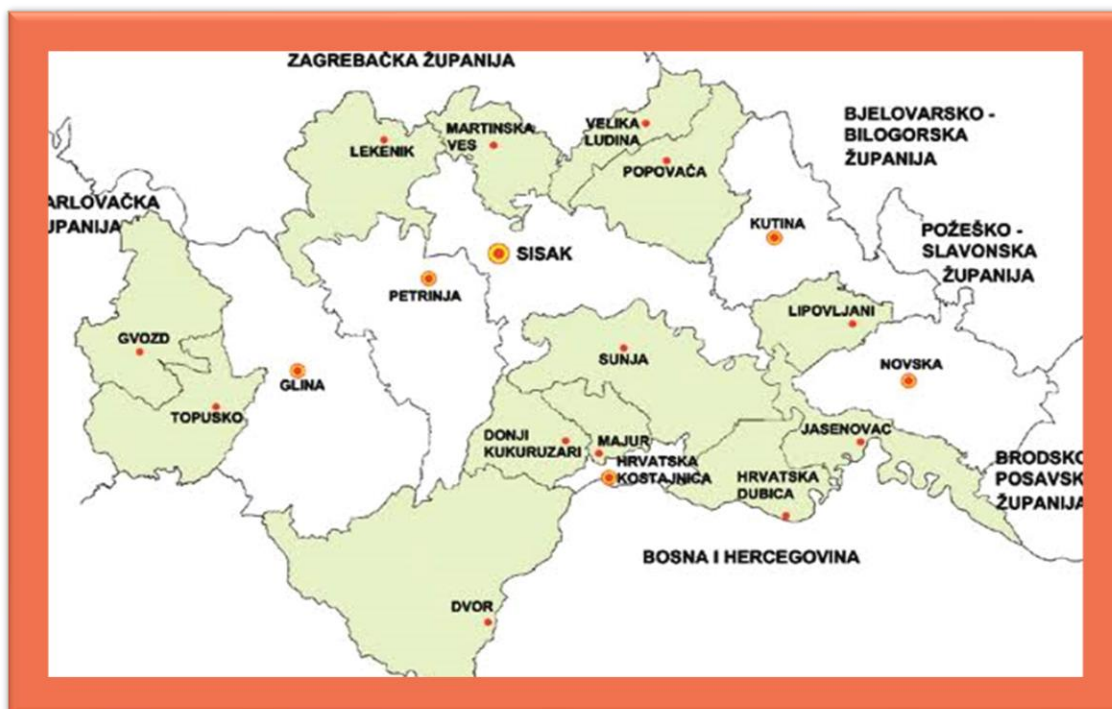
ZAGREBAČKA ŽUPANIJA

BJELOVARSKO - BILOGORSKA ŽUPANIJA

ARLOVAČKA UPANIJA

POŽEŠKO - SLAVONSKA ŽUPANIJA

BRODSKO POSAVSK ŽUPANIJA

LEKENIK

MARTINSKA VES

VELIKA LUDINA

POPOVAČA

KUTINA

SISAK

PETRINJA

LIPOVLJANI

GVOZD

GLINA

SUNJA

NOVSKA

TOPUSKO

DONJI KUKURUZARI

MAJUR

JASENOVAC

HRVATSKA KOSTAJNICA

HRVATSKA DUBICA

BOSNA I HERCEGOVINA

DVOR